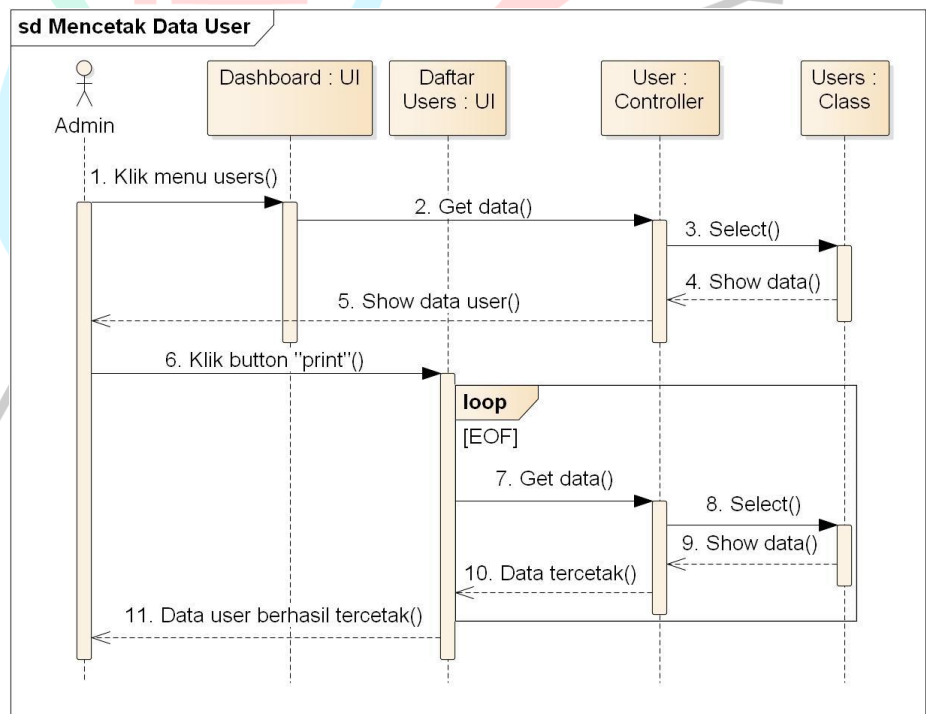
sd Mencetak Data User

Admin

Dashboard : UI

Daftar Users : UI

User : Controller

Users : Class

1. Klik menu users()

2. Get data()

3. Select()

4. Show data()

5. Show data user()

6. Klik button "print"()

loop

[EOF]

7. Get data()

8. Select()

9. Show data()

10. Data tercetak()

11. Data user berhasil tercetak()